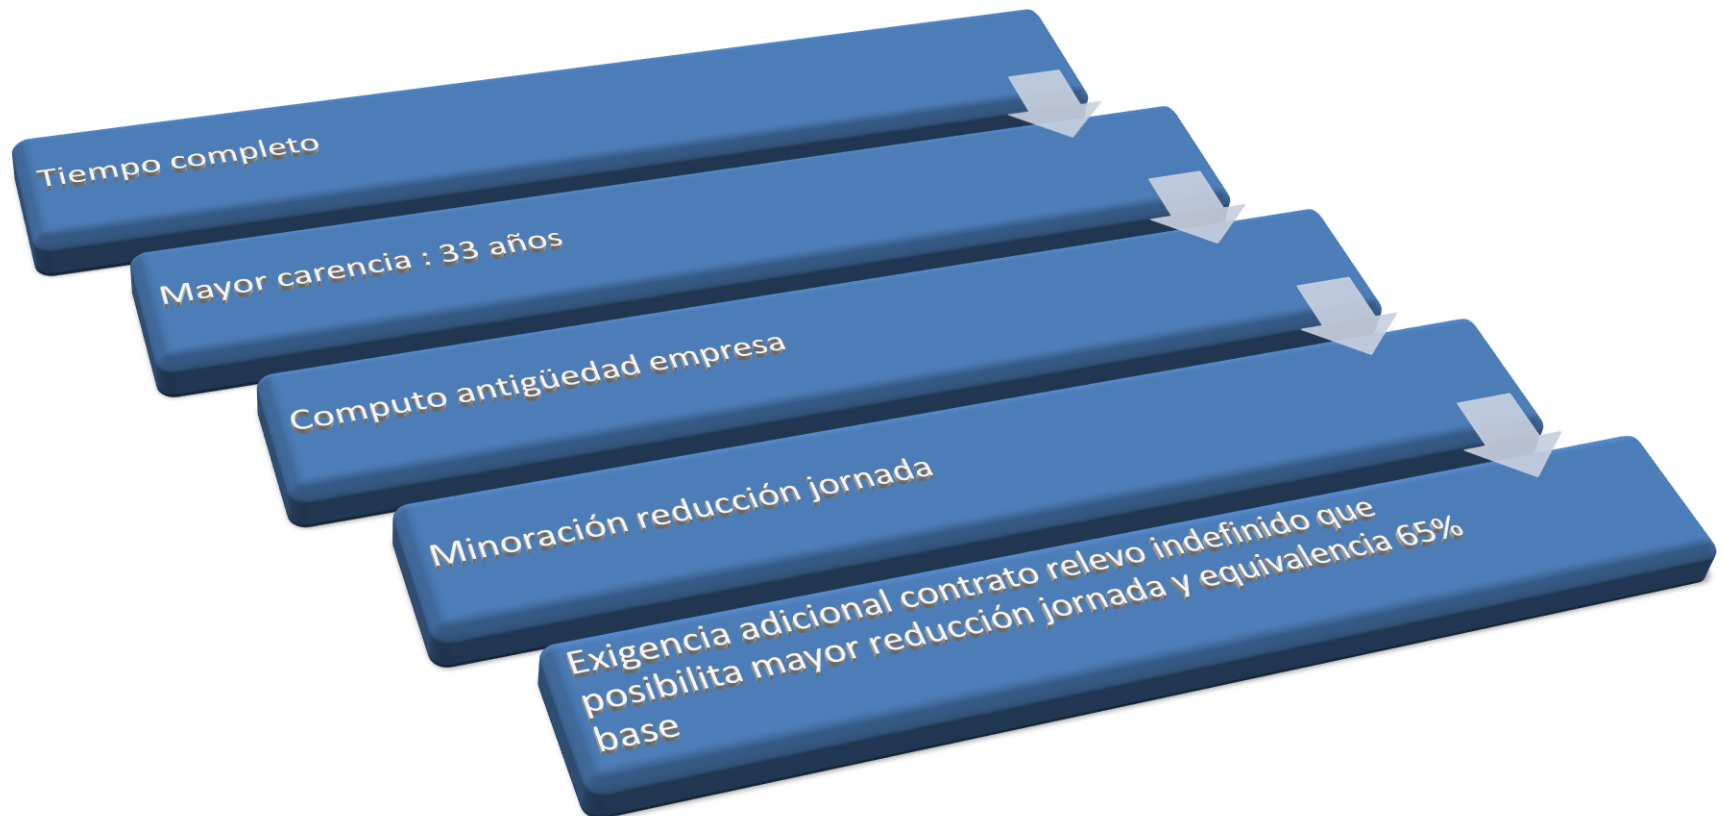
Tiempo completo

Mayor carencia : 33 años

Computo antigüedad empresa

Minoración reducción jornada

Exigencia adicional contrato relevo indefinido que posibilita mayor reducción jornada y equivalencia 65% base